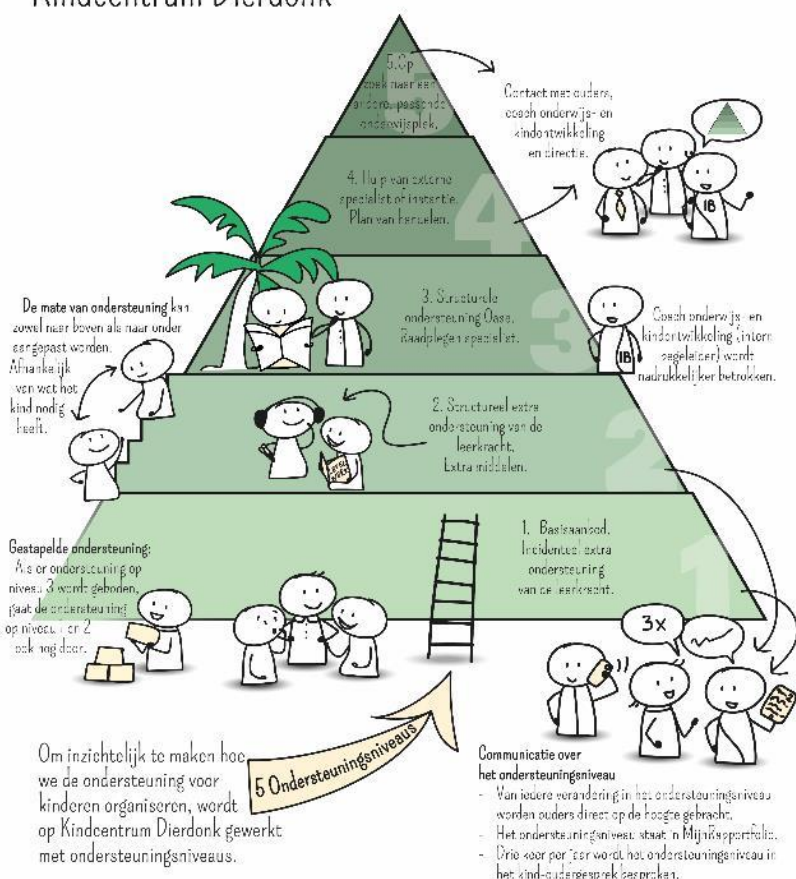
Kindcentrum Dierdonk

5. Op zoek naar een andere, passende onderwijsplek.

Contact met ouders, coach onderwijs- en kindontwikkeling en directie.

4. Hulp van externe specialist of instantie. Plan van handelen.

IB

3. Structurele ondersteuning Oase. Raadplegen specialist.

Coach onderwijs- en kindontwikkeling (intern begeleider) wordt nadrukkelijker betrokken.

IB

De mate van ondersteuning kan zowel naar boven als naar onder aangepast worden. Afhankelijk van wat het kind nodig heeft.

2. Structureel extra ondersteuning van de leerkracht. Extra middelen.

1. Basisaanbod. Incidenteel extra ondersteuning van de leerkracht.

Gestapelde ondersteuning: Als er ondersteuning op niveau 3 wordt geboden, gaat de ondersteuning op niveau 1 en 2 ook nog door.

3x

5 Ondersteuningsniveaus

Om inzichtelijk te maken hoe we de ondersteuning voor kinderen organiseren, wordt op Kindcentrum Dierdonk gewerkt met ondersteuningsniveaus.

Communicatie over het ondersteuningsniveau
- Van iedere verandering in het ondersteuningsniveau worden ouders direct op de hoogte gebracht.
- Het ondersteuningsniveau staat in MijnRapportfolio.
- Drie keer per jaar wordt het ondersteuningsniveau in het kind-oudergesprek besproken.